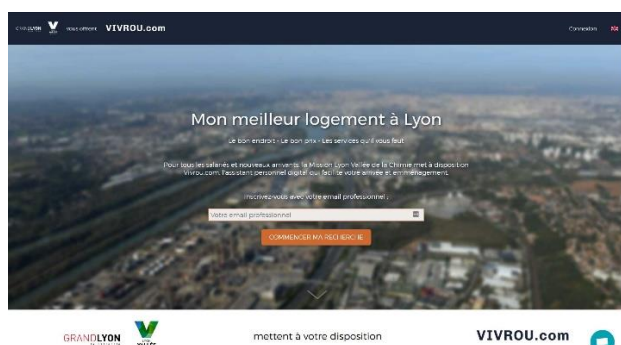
GRANDLYON V vous offrent VIVROU.com

Connexion

Mon meilleur logement à Lyon

Le bon endroit - Le bon prix - Les services qu'il vous faut

Pour tous les salariés et nouveaux arrivants, la Mission Lyon Vallée de la Chimie met à disposition Vivrou.com, l'assistant personnel digital qui facilite votre arrivée et emménagement.

Inscrivez-vous avec votre email professionnel :

Votre email professionnel

COMMENCER MA RECHERCHE

GRANDLYON

mettent à votre disposition

VIVROU.com